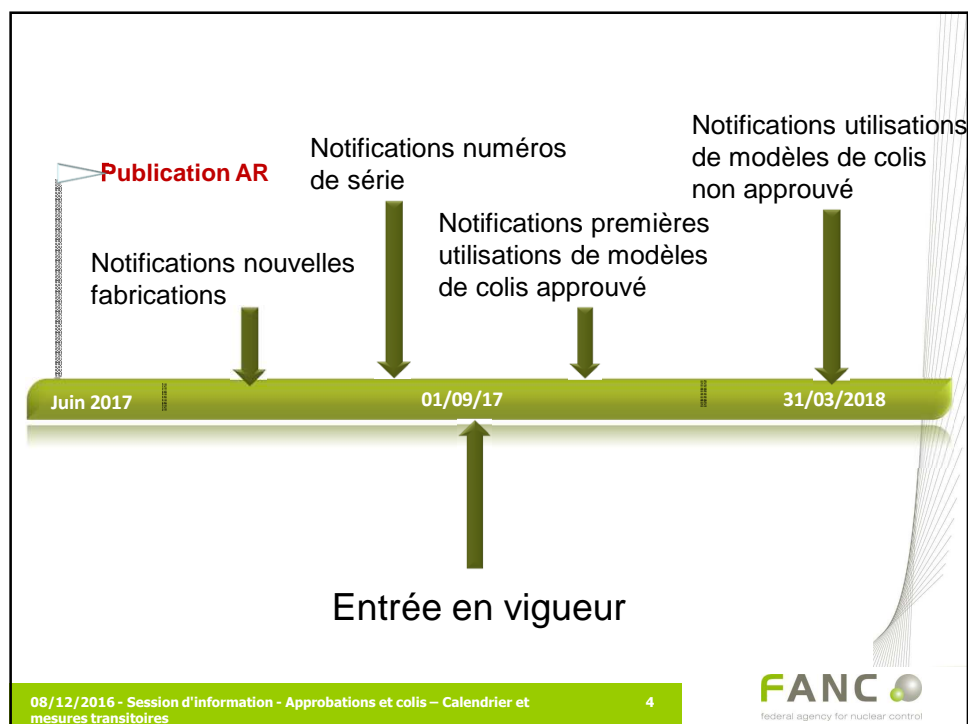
Publication AR

Notifications numéros de série

Notifications utilisations de modèles de colis non approuvé

Notifications premières utilisations de modèles de colis approuvé

Notifications nouvelles fabrications

Juin 2017

01/09/17

31/03/2018

Entrée en vigueur

08/12/2016 - Session d'information - Approbations et colis – Calendrier et mesures transitoires

4

FANC

federal agency for nuclear control